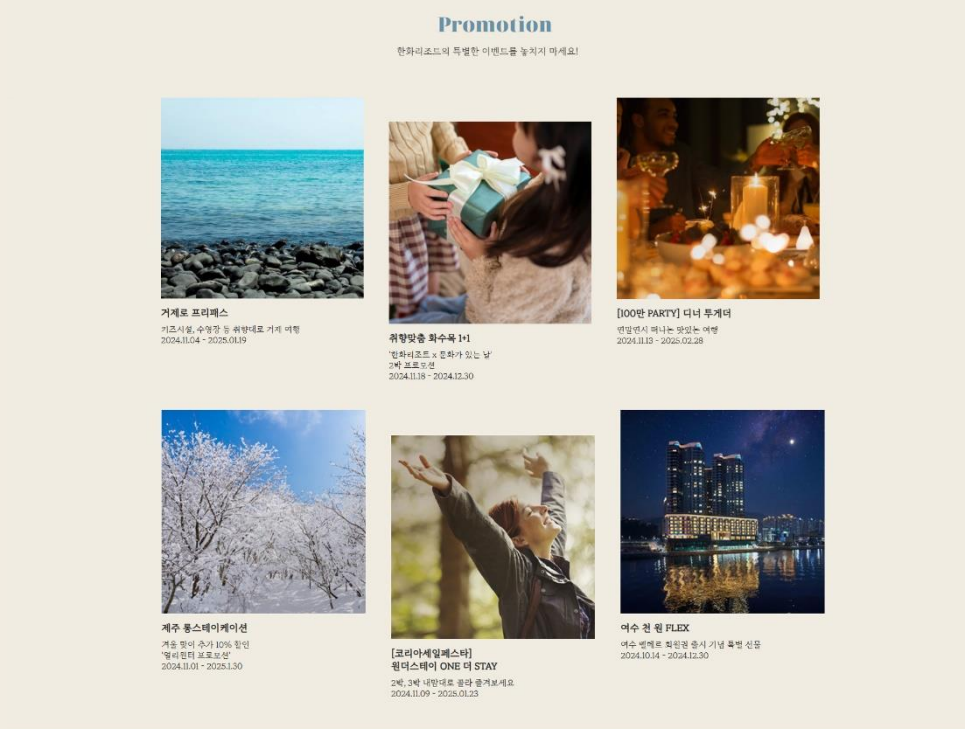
Promotion

한화리조트의 특별한 이벤트를 놓치지 마세요!

거제로 프리패스

키즈시설, 수영장 등 취향대로 거제 여행

2024.11.04 - 2025.01.19

취향맞춤 화수목 1+1

'한화리조트 x 문화가 있는 날'
2박 프로모션

2024.11.18 - 2024.12.30

[100만 PARTY] 디너 투게더

연말연시 떠나는 맛있는 여행

2024.11.13 - 2025.02.28

제주 롱스테이케이션

겨울 장기 추가 10% 할인
'얼리윈터 프로모션'

2024.11.01 - 2025.1.30

[코리아세일페스타]
원더스테이 ONE 더 STAY

2박, 3박 내맘대로 골라 즐겨보세요

2024.11.09 - 2025.01.23

여수 천 원 FLEX

여수 벨메르 회원권 출시 기념 특별 선물

2024.10.14 - 2024.12.30